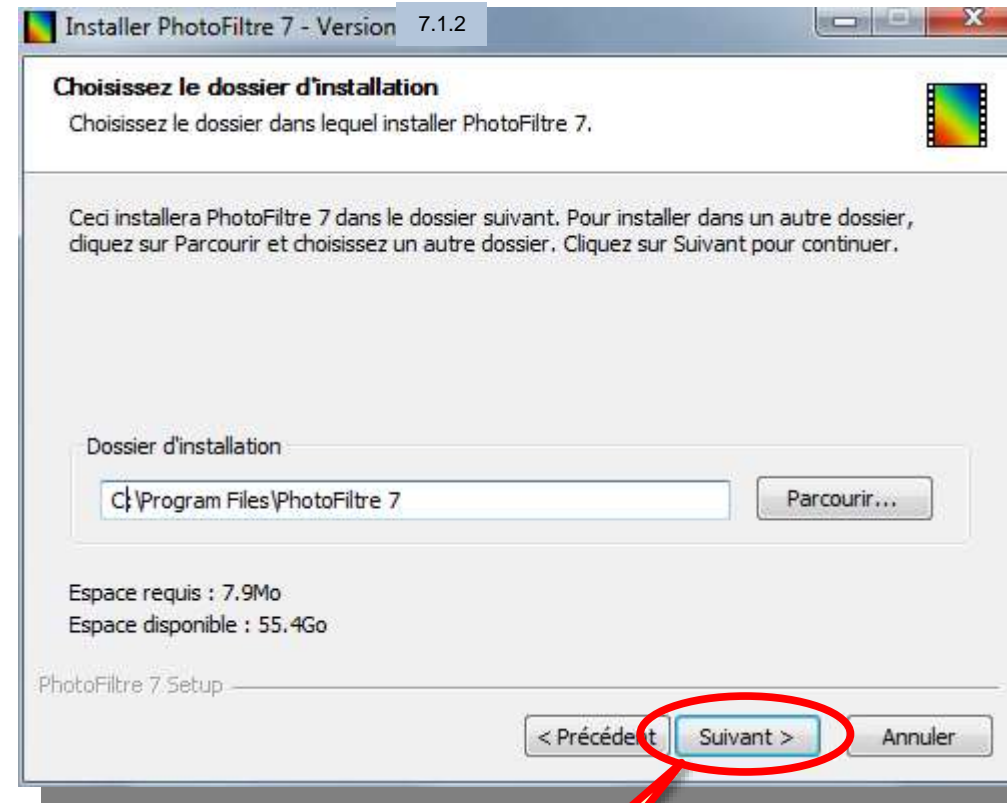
Installer PhotoFiltre 7 - Version 7.1.2

Choisissez le dossier d'installation

Choisissez le dossier dans lequel installer PhotoFiltre 7.

Ceci installera PhotoFiltre 7 dans le dossier suivant. Pour installer dans un autre dossier, cliquez sur Parcourir et choisissez un autre dossier. Cliquez sur Suivant pour continuer.

Dossier d'installation

C:\Program Files\PhotoFiltre 7

Parcourir...

Espace requis : 7.9Mo

Espace disponible : 55.4Go

PhotoFiltre 7 Setup

< Précédent

Suivant >

Annuler